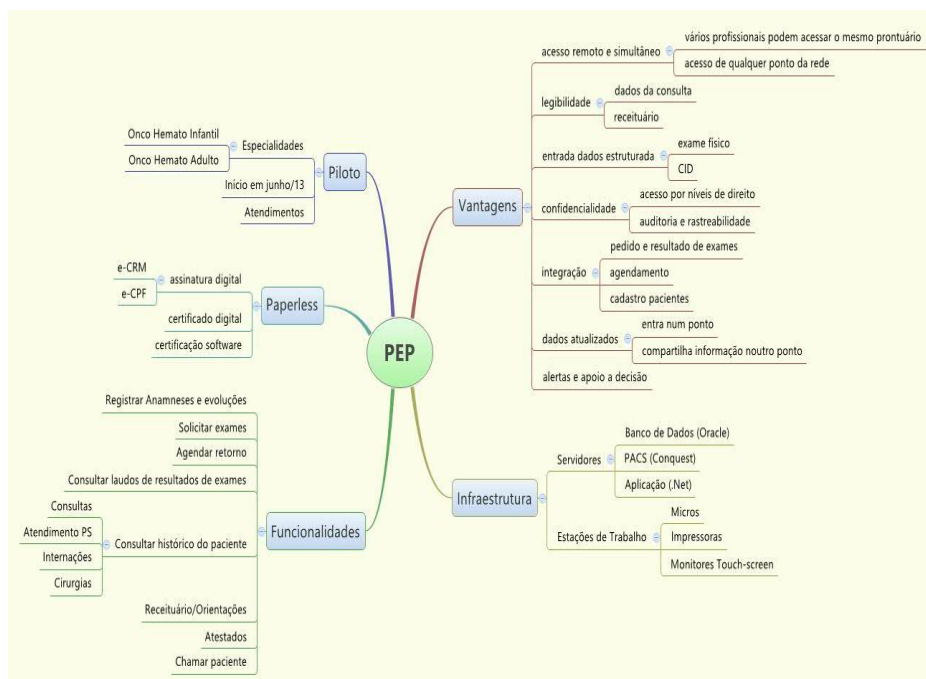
PEP

Piloto
Especialidades
Onco Hemato Infantil
Onco Hemato Adulto
Início em junho/13
Atendimentos

Paperless
assinatura digital
e-CRM
e-CPF
certificado digital
certificação software

Funcionalidades
Registrar Anamneses e evoluções
Solicitar exames
Agendar retorno
Consultar laudos de resultados de exames
Consultar histórico do paciente
Consultas
Atendimento PS
Internações
Cirurgias
Receituário/Orientações
Atestados
Chamar paciente

Vantagens
acesso remoto e simultâneo
vários profissionais podem acessar o mesmo prontuário
acesso de qualquer ponto da rede
legibilidade
dados da consulta
receituário
entrada dados estruturada
exame físico
CID
confidencialidade
acesso por níveis de direito
auditoria e rastreabilidade
integração
pedido e resultado de exames
agendamento
cadastro pacientes
dados atualizados
entra num ponto
compartilha informação noutro ponto
alertas e apoio a decisão

Infraestrutura
Servidores
Banco de Dados (Oracle)
PACS (Conquest)
Aplicação (.Net)
Estações de Trabalho
Micros
Impressoras
Monitores Touch-screen